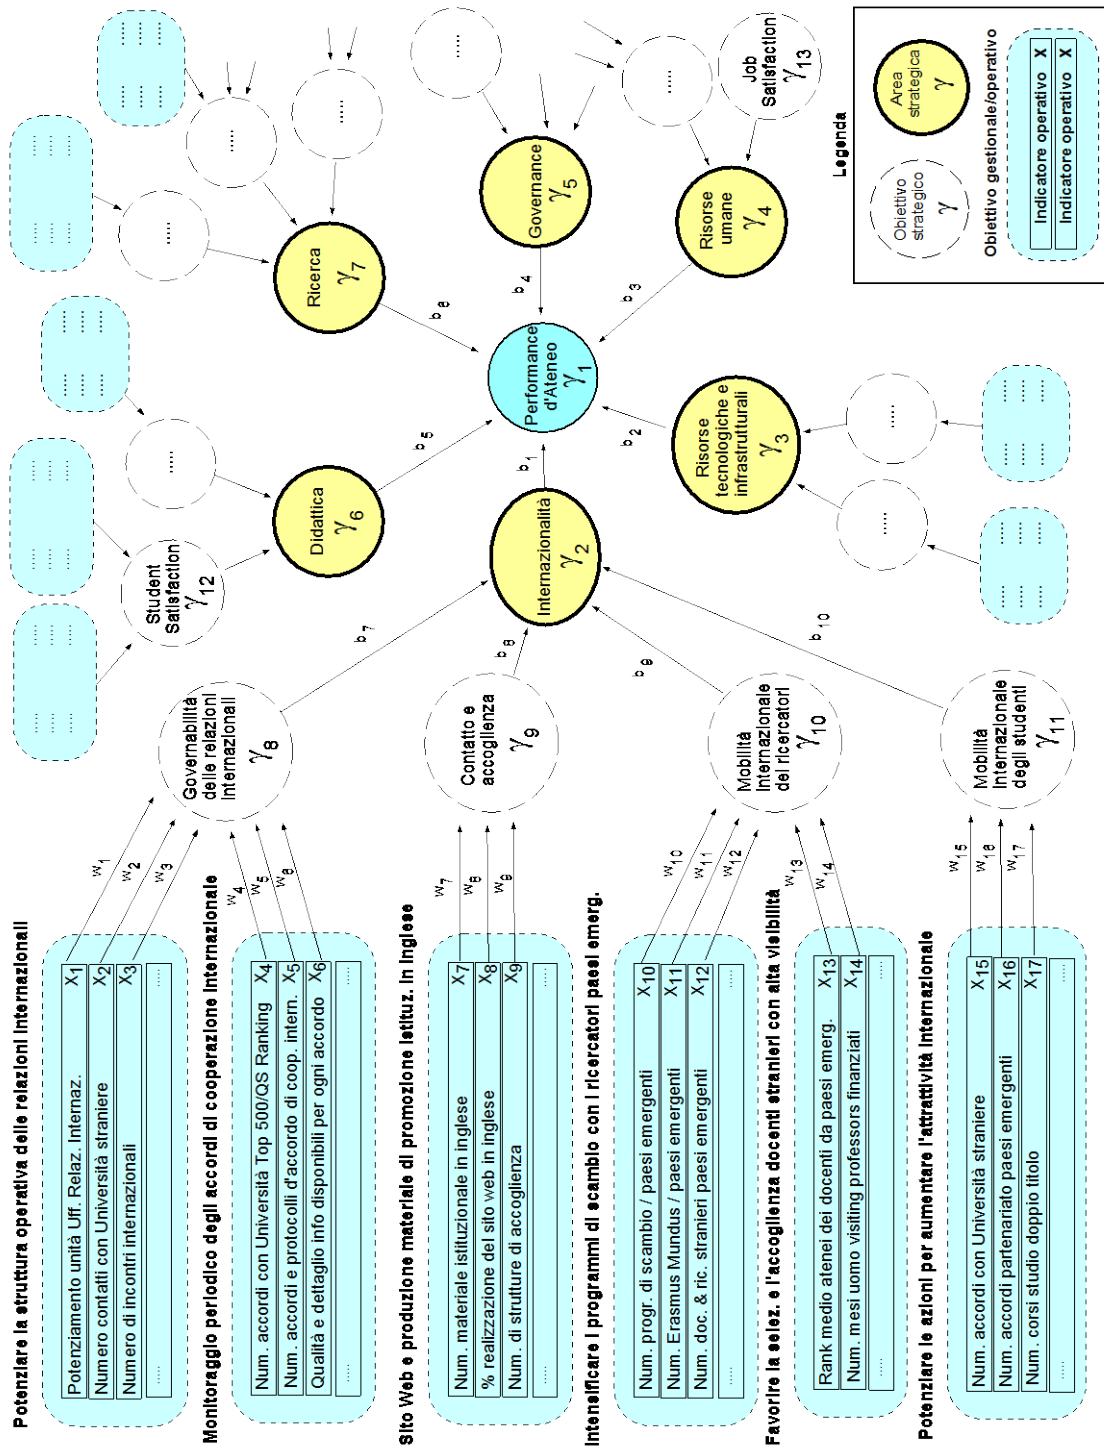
Legenda

Area strategica $\gamma$

Obiettivo strategico $\gamma$

Obiettivo gestionale/operativo

| Indicatore operativo | X |
|---|---|
| Indicatore operativo | X |

Performance d'Ateneo $\gamma_1$

Internazionalità $\gamma_2$

Risorse tecnologiche e infrastrutturali $\gamma_3$

Risorse umane $\gamma_4$

Governance $\gamma_5$

Didattica $\gamma_6$

Ricerca $\gamma_7$

Job Satisfaction $\gamma_{13}$

Student Satisfaction $\gamma_{12}$

Governabilità delle relazioni internazionali $\gamma_8$

Contatto e accoglienza $\gamma_9$

Mobilità internazionale dei ricercatori $\gamma_{10}$

Mobilità internazionale degli studenti $\gamma_{11}$

$b_1$ $b_2$ $b_3$ $b_4$ $b_5$ $b_6$ $b_7$ $b_8$ $b_9$ $b_{10}$

$w_1$ $w_2$ $w_3$ $w_4$ $w_5$ $w_6$ $w_7$ $w_8$ $w_9$ $w_{10}$ $w_{11}$ $w_{12}$ $w_{13}$ $w_{14}$ $w_{15}$ $w_{16}$ $w_{17}$

Potenziare la struttura operativa delle relazioni internazionali

| Potenziamento unità Uff. Relaz. Internaz. | $X_1$ |
|---|---|
| Numero contatti con Università straniere | $X_2$ |
| Numero di incontri internazionali | $X_3$ |
| .... | |

Monitoraggio periodico degli accordi di cooperazione internazionale

| Num. accordi con Università Top 500/QS Ranking | $X_4$ |
|---|---|
| Num. accordi e protocolli d'accordo di coop. intern. | $X_5$ |
| Qualità e dettaglio info disponibili per ogni accordo | $X_6$ |
| .... | |

Sito Web e produzione materiale di promozione istituz. in inglese

| Num. materiale istituzionale in inglese | $X_7$ |
|---|---|
| % realizzazione del sito web in inglese | $X_8$ |
| Num. di strutture di accoglienza | $X_9$ |
| .... | |

Intensificare i programmi di scambio con i ricercatori paesi emerg.

| Num. progr. di scambio / paesi emergenti | $X_{10}$ |
|---|---|
| Num. Erasmus Mundus / paesi emergenti | $X_{11}$ |
| Num. doc. & ric. stranieri paesi emergenti | $X_{12}$ |
| .... | |

Favorire la selez. e l'accoglienza docenti stranieri con alta visibilità

| Rank medio atenei dei docenti da paesi emerg. | $X_{13}$ |
|---|---|
| Num. mesi uomo visiting professors finanziati | $X_{14}$ |
| .... | |

Potenziare le azioni per aumentare l'attrattività internazionale

| Num. accordi con Università straniere | $X_{15}$ |
|---|---|
| Num. accordi partenariato paesi emergenti | $X_{16}$ |
| Num. corsi studio doppio titolo | $X_{17}$ |
| .... | |